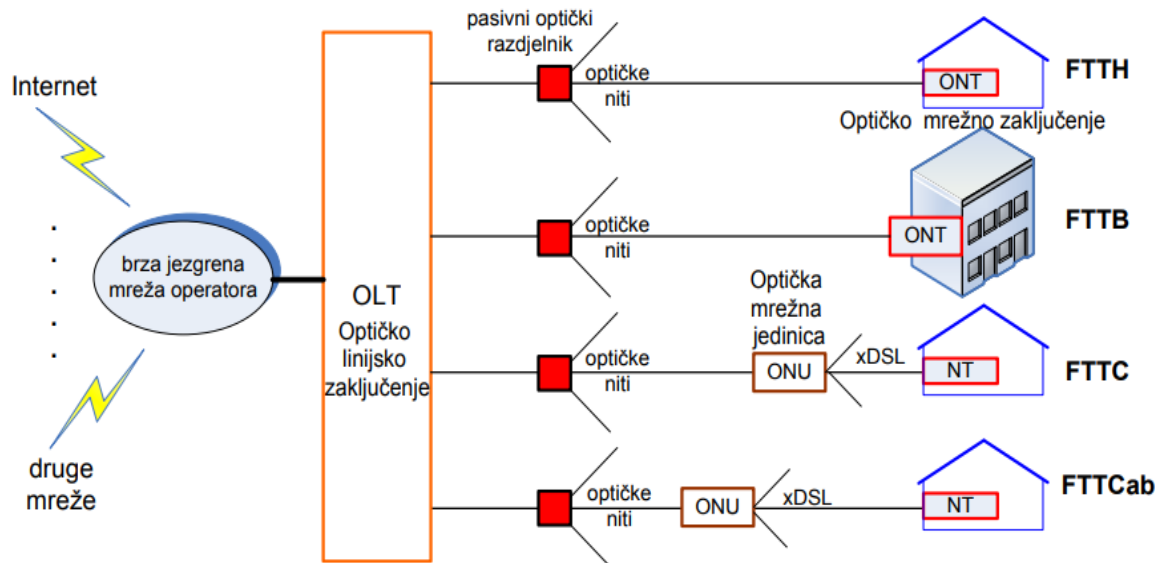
Internet

druge mreže

brza jezgrena mreža operatora

OLT
Optičko linijsko zaključenje

pasivni optički razdjelnik

optičke niti

ONT

FTTH

Optičko mrežno zaključenje

optičke niti

ONT

FTTB

optičke niti

Optička mrežna jedinica

ONU

xDSL

NT

FTTC

optičke niti

ONU

xDSL

NT

FTTCab